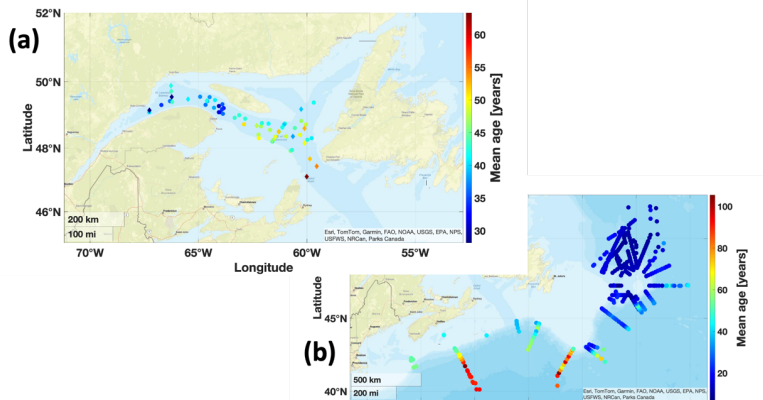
(a)

52°N

50°N

48°N

46°N

Latitude

70°W 65°W 60°W 55°W

Longitude

200 km
100 mi

Esri, TomTom, Garmin, FAO, NOAA, USGS, EPA, NPS, USFWS, NRCan, Parks Canada

60
55
50
45
40
35
30

Mean age [years]

(b)

45°N

40°N

500 km
200 mi

Esri, TomTom, Garmin, FAO, NOAA, USGS, EPA, NPS, USFWS, NRCan, Parks Canada

100
80
60
40
20

Mean age [years]